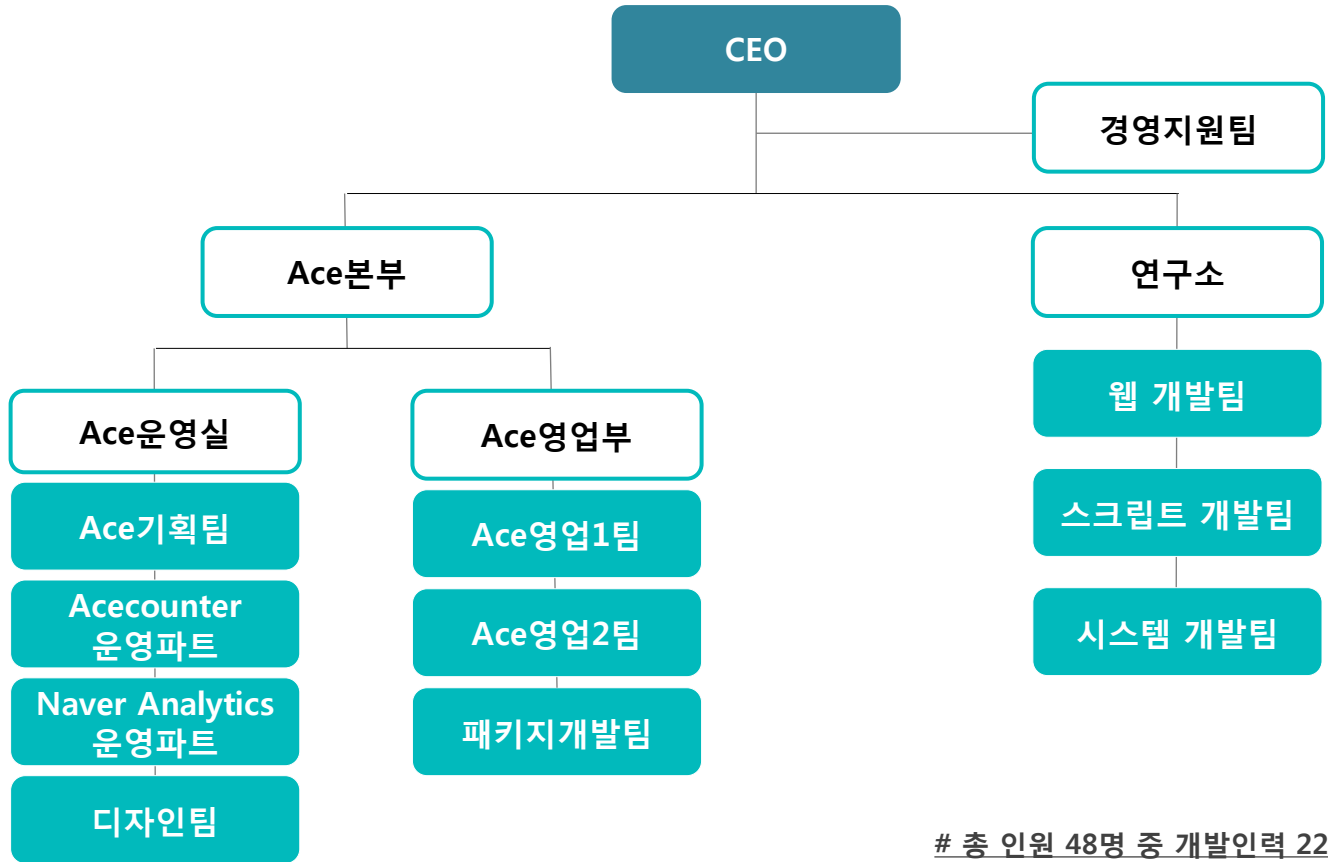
CEO

경영지원팀

Ace본부

연구소

Ace운영실

Ace기획팀

Acecounter 운영파트

Naver Analytics 운영파트

디자인팀

Ace영업부

Ace영업1팀

Ace영업2팀

패키지개발팀

웹 개발팀

스크립트 개발팀

시스템 개발팀

# 총 인원 48명 중 개발인력 22